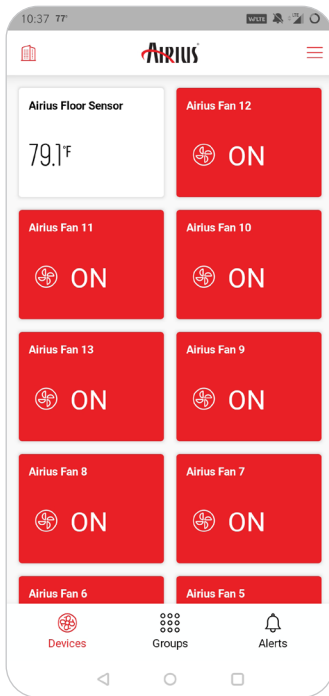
10:37 77°

AIRIUS

Airius Floor Sensor

79.1°F

Airius Fan 12

ON

Airius Fan 11

ON

Airius Fan 10

ON

Airius Fan 13

ON

Airius Fan 9

ON

Airius Fan 8

ON

Airius Fan 7

ON

Airius Fan 6

Airius Fan 5

Devices

Groups

Alerts